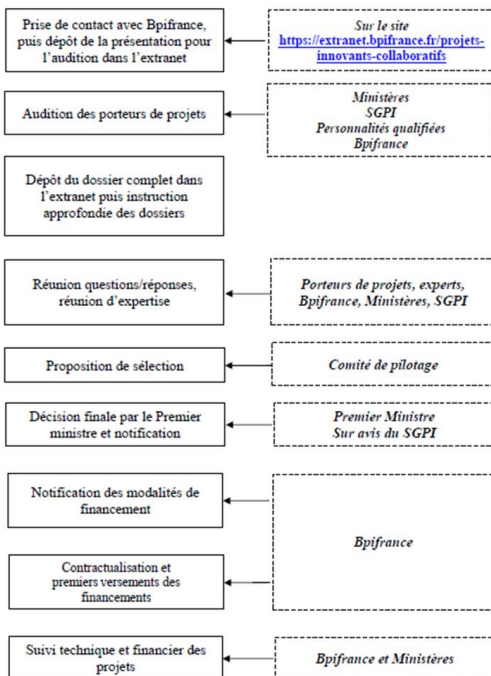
Prise de contact avec Bpifrance, puis dépôt de la présentation pour l'audition dans l'extranet

Sur le site
https://extranet.bpifrance.fr/projets-innovants-collaboratifs

Audition des porteurs de projets

Ministères
SGPI
Personnalités qualifiées
Bpifrance

Dépôt du dossier complet dans l'extranet puis instruction approfondie des dossiers

Réunion questions/réponses, réunion d'expertise

Porteurs de projets, experts, Bpifrance, Ministères, SGPI

Proposition de sélection

Comité de pilotage

Décision finale par le Premier ministre et notification

Premier Ministre
Sur avis du SGPI

Notification des modalités de financement

Contractualisation et premiers versements des financements

Bpifrance

Suivi technique et financier des projets

Bpifrance et Ministères